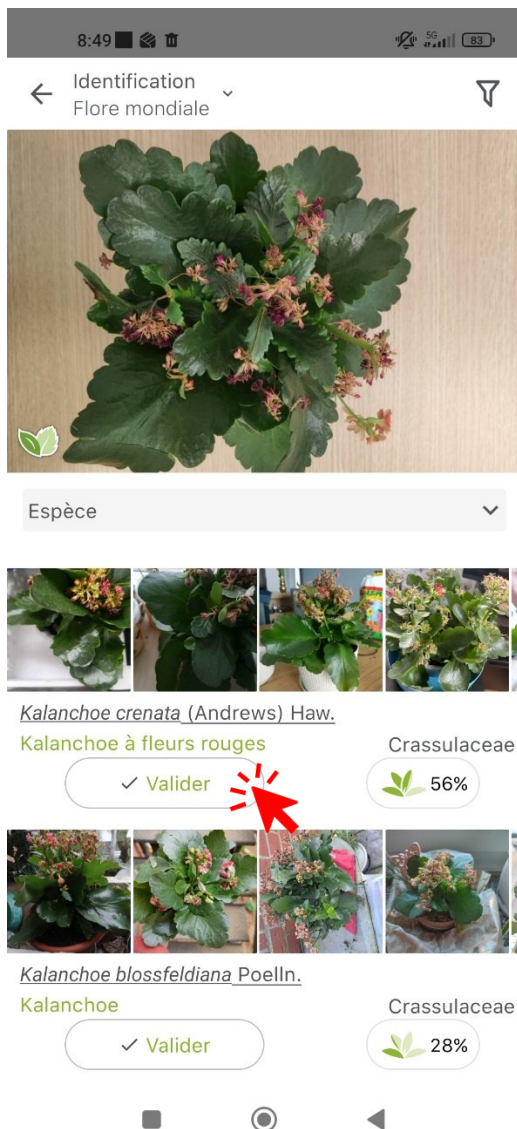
8:49

5G 83

Identification
Flore mondiale

Espèce

*Kalanchoe crenata* (Andrews) Haw.
Kalanchoe à fleurs rouges
Crassulaceae
✓ Valider
56%

*Kalanchoe blossfeldiana* Poelln.
Kalanchoe
Crassulaceae
✓ Valider
28%